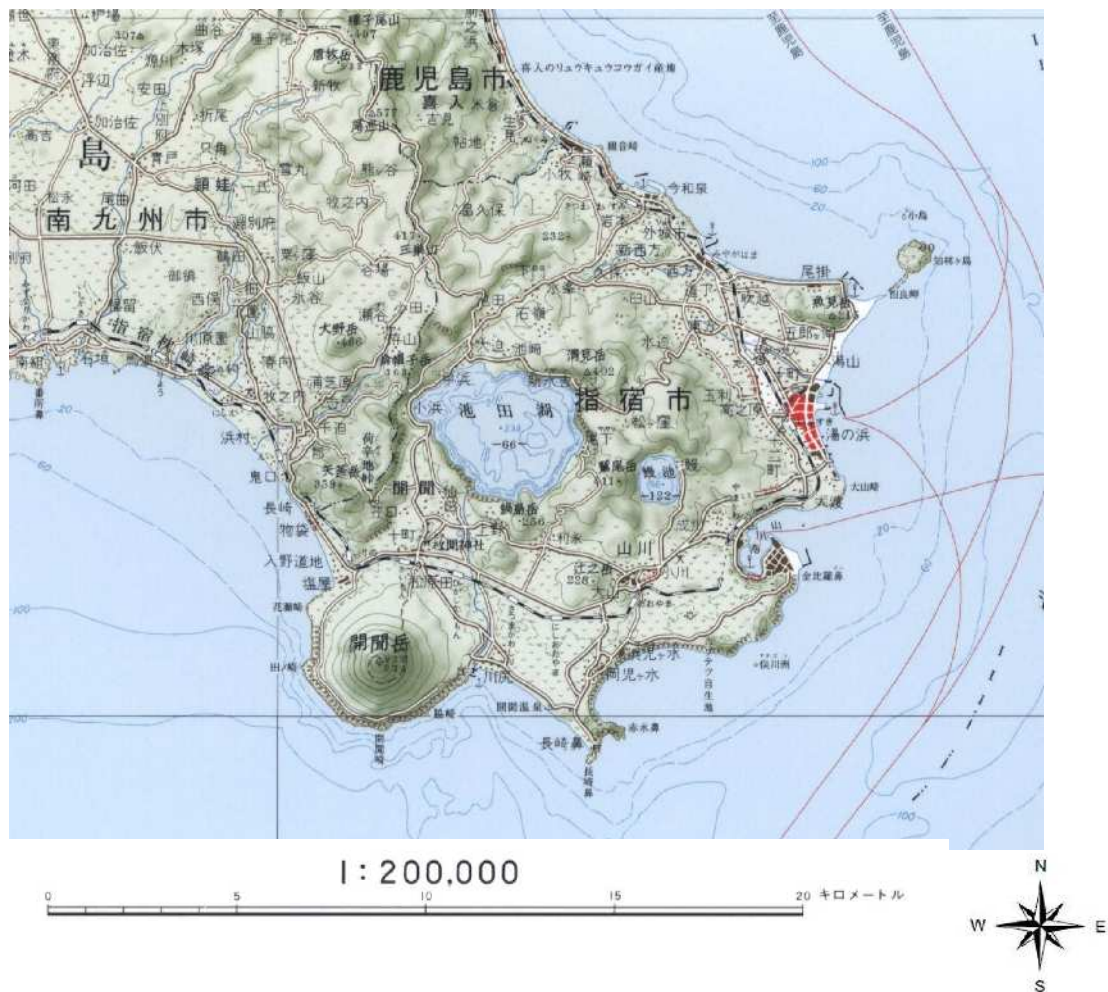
鹿児島市
喜入
喜入のリュウキュウコウガイ産地
島
南九州市
指宿市
池田湖
-66-
鰻池
-122-
開聞
開聞岳
山川
湯の浜
今和泉
知林ヶ島
指宿枕崎線
長崎鼻
鬼口
長崎
物袋
入野道地
塩屋
十町
枚聞神社
鏡島岳
竹山
大山崎
成川
岡児ヶ水
川尻
開聞温泉
赤水鼻
田ノ崎
南九州
1:200,000
0
5
10
15
20
キロメートル
N
W
E
S